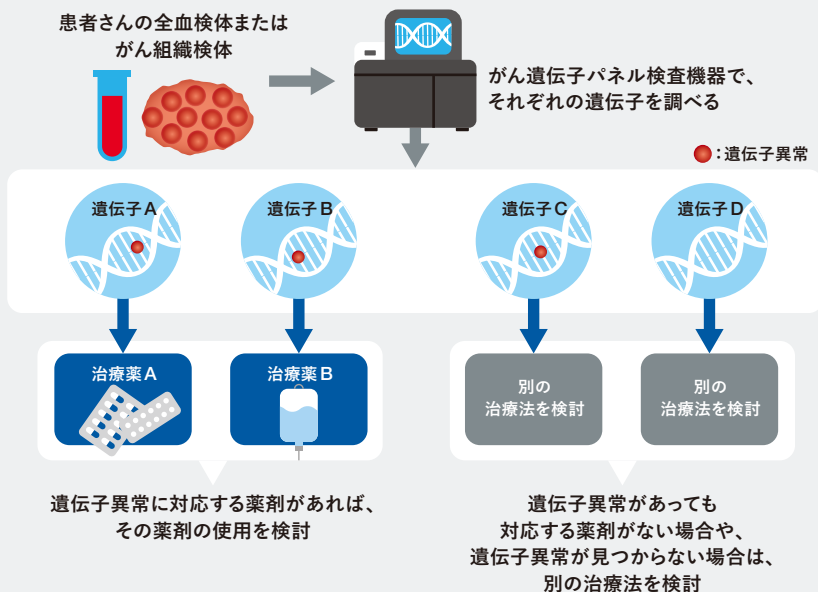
患者さんの全血検体または
がん組織検体

がん遺伝子パネル検査機器で、
それぞれの遺伝子を調べる

：遺伝子異常

遺伝子A

遺伝子B

遺伝子C

遺伝子D

治療薬A

治療薬B

別の
治療法を検討

別の
治療法を検討

遺伝子異常に対応する薬剤があれば、
その薬剤の使用を検討

遺伝子異常があっても
対応する薬剤がない場合や、
遺伝子異常が見つからない場合は、
別の治療法を検討